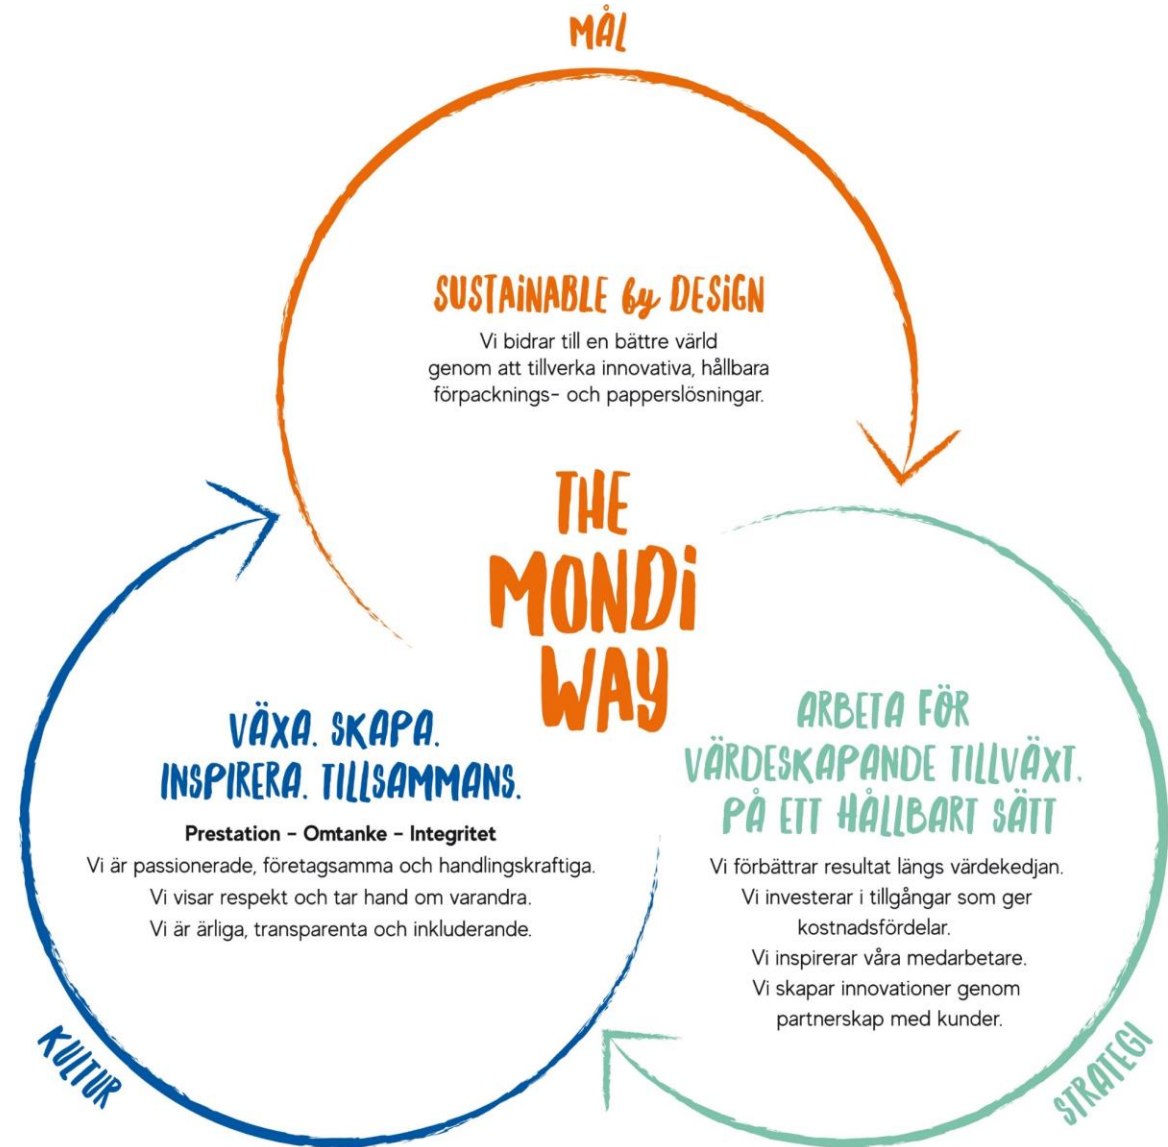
MÅL

SUSTAINABLE by DESIGN

Vi bidrar till en bättre värld genom att tillverka innovativa, hållbara förpacknings- och papperslösningar.

THE MONDI WAY

VÄXA. SKAPA. INSPIRERA. TILLSAMMANS.

Prestation – Omtanke – Integritet

Vi är passionerade, företagsamma och handlingskraftiga.
Vi visar respekt och tar hand om varandra.
Vi är ärliga, transparenta och inkluderande.

ARBETA FÖR VÄRDESKAPANDE TILLVÄXT, PÅ ETT HÅLLBART SÄTT

Vi förbättrar resultat längs värdekedjan.
Vi investerar i tillgångar som ger kostnadsfördelar.
Vi inspirerar våra medarbetare.
Vi skapar innovationer genom partnerskap med kunder.

KULTUR

STRATEGI